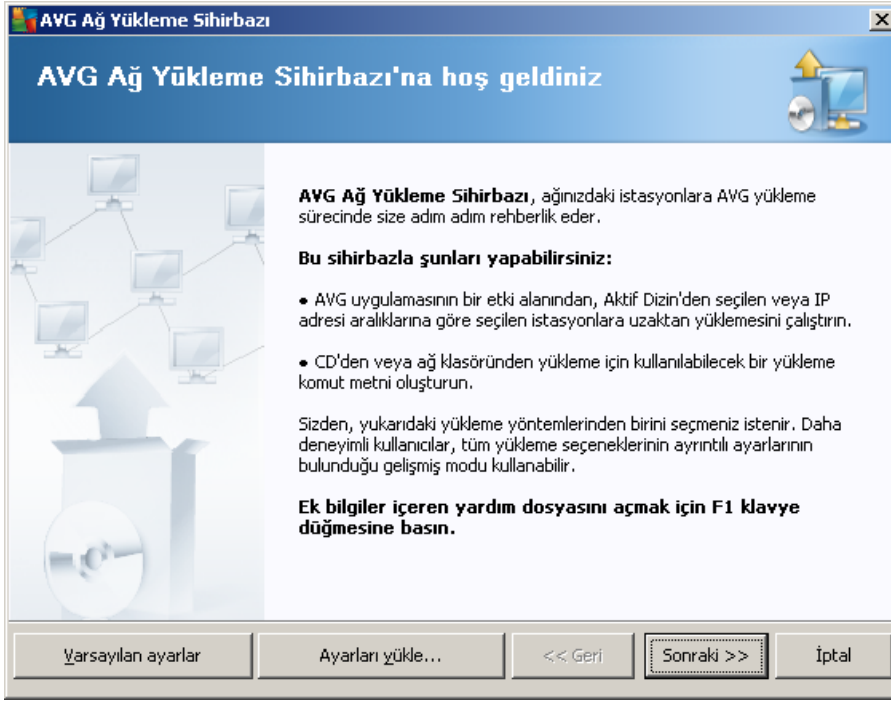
AVG Ağ Yükleme Sihirbazı

AVG Ağ Yükleme Sihirbazı'na hoş geldiniz

AVG Ağ Yükleme Sihirbazı, ağınızdaki istasyonlara AVG yükleme sürecinde size adım adım rehberlik eder.

Bu sihirbazla şunları yapabilirsiniz:

• AVG uygulamasının bir etki alanından, Aktif Dizin'den seçilen veya IP adresi aralıklarına göre seçilen istasyonlara uzaktan yüklemesini çalıştırın.

• CD'den veya ağ klasöründen yükleme için kullanılabilecek bir yükleme komut metni oluşturun.

Sizden, yukarıdaki yükleme yöntemlerinden birini seçmeniz istenir. Daha deneyimli kullanıcılar, tüm yükleme seçeneklerinin ayrıntılı ayarlarının bulunduğu gelişmiş modu kullanabilir.

Ek bilgiler içeren yardım dosyasını açmak için F1 klavye düğmesine basın.

Varsayılan ayarlar | Ayarları yükle... | << Geri | Sonraki >> | İptal